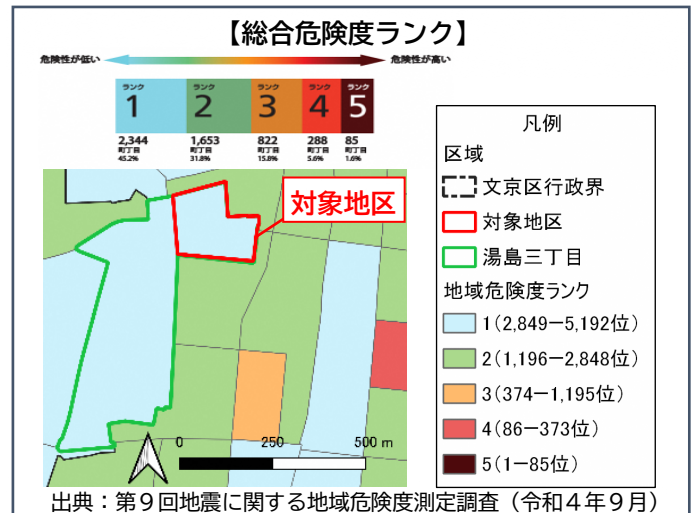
【総合危険度ランク】

危険性が低い　危険性が高い

| ランク 1 | ランク 2 | ランク 3 | ランク 4 | ランク 5 |
|---|---|---|---|---|
| 2,344 町丁目 45.2% | 1,653 町丁目 31.8% | 822 町丁目 15.8% | 288 町丁目 5.6% | 85 町丁目 1.6% |

対象地区

0　250　500 m

凡例
区域
文京区行政界
対象地区
湯島三丁目
地域危険度ランク
1（2,849－5,192位）
2（1,196－2,848位）
3（374－1,195位）
4（86－373位）
5（1－85位）

出典：第９回地震に関する地域危険度測定調査（令和４年９月）